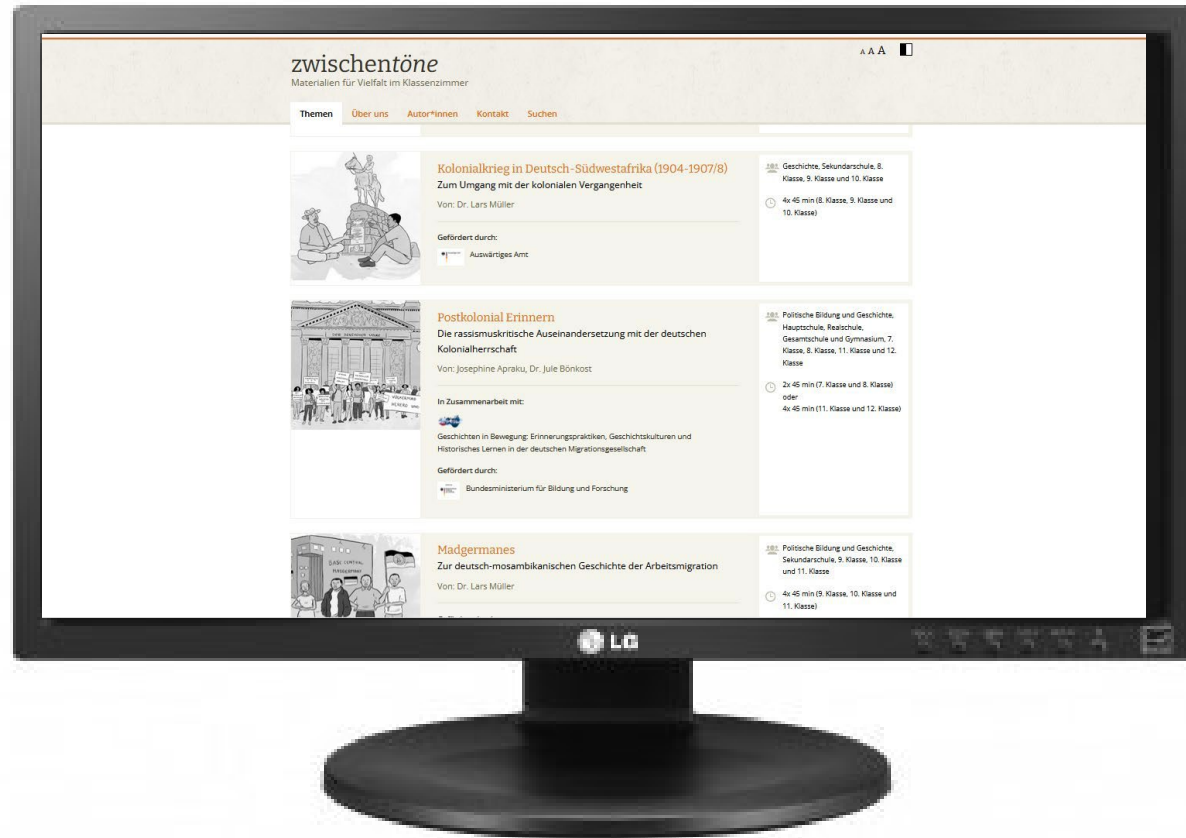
zwischentöne
Materialien für Vielfalt im Klassenzimmer

A A A

Themen Über uns Autor*innen Kontakt Suchen

Kolonialkrieg in Deutsch-Südwestafrika (1904-1907/8)
Zum Umgang mit der kolonialen Vergangenheit
Von: Dr. Lars Müller

Gefördert durch:
Auswärtiges Amt

Geschichte, Sekundarschule, 8. Klasse, 9. Klasse und 10. Klasse

4x 45 min (8. Klasse, 9. Klasse und 10. Klasse)

Postkolonial Erinnern
Die rassismuskritische Auseinandersetzung mit der deutschen Kolonialherrschaft
Von: Josephine Apraku, Dr. Jule Bönkost

In Zusammenarbeit mit:
Geschichten in Bewegung: Erinnerungspraktiken, Geschichtskulturen und Historisches Lernen in der deutschen Migrationsgesellschaft

Gefördert durch:
Bundesministerium für Bildung und Forschung

Politische Bildung und Geschichte, Hauptschule, Realschule, Gesamtschule und Gymnasium, 7. Klasse, 8. Klasse, 11. Klasse und 12. Klasse

2x 45 min (7. Klasse und 8. Klasse) oder
4x 45 min (11. Klasse und 12. Klasse)

Madgermanes
Zur deutsch-mosambikanischen Geschichte der Arbeitsmigration
Von: Dr. Lars Müller

Politische Bildung und Geschichte, Sekundarschule, 9. Klasse, 10. Klasse und 11. Klasse

4x 45 min (9. Klasse, 10. Klasse und 11. Klasse)

LG